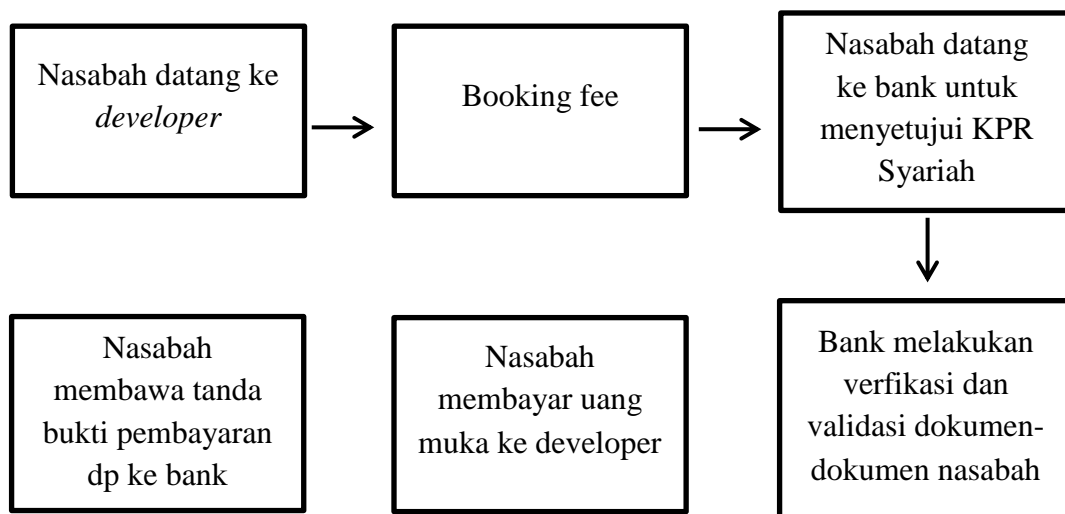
Nasabah datang ke *developer*

Booking fee

Nasabah datang ke bank untuk menyetujui KPR Syariah

Bank melakukan verfikasi dan validasi dokumen-dokumen nasabah

Nasabah membayar uang muka ke developer

Nasabah membawa tanda bukti pembayaran dp ke bank